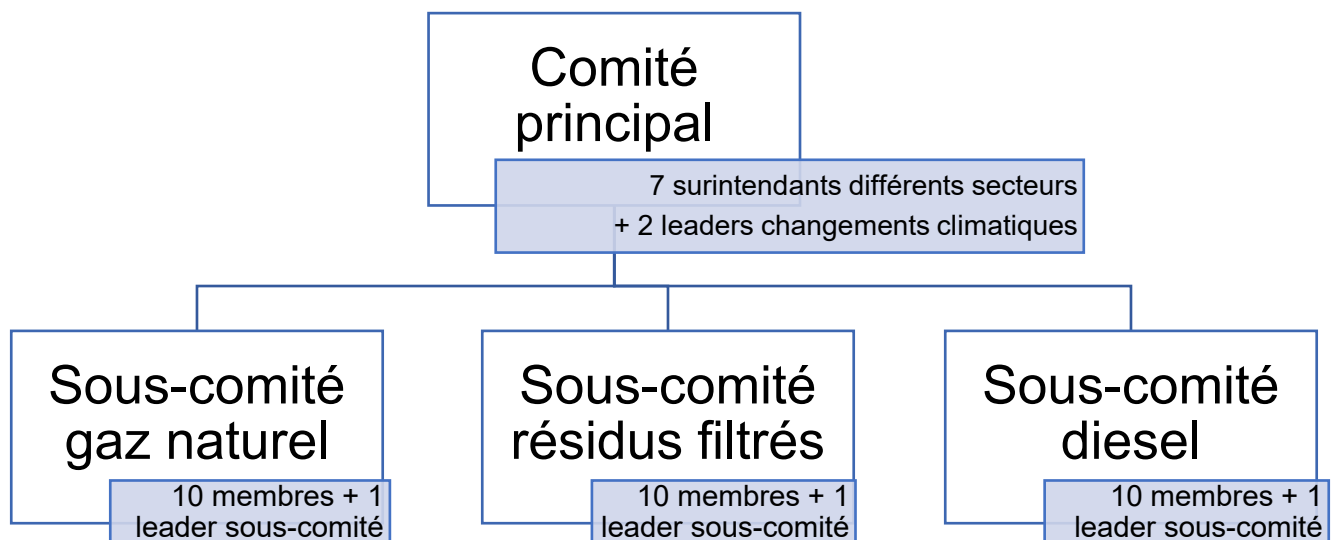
Comité principal

7 surintendants différents secteurs
+ 2 leaders changements climatiques

Sous-comité gaz naturel

10 membres + 1 leader sous-comité

Sous-comité résidus filtrés

10 membres + 1 leader sous-comité

Sous-comité diesel

10 membres + 1 leader sous-comité